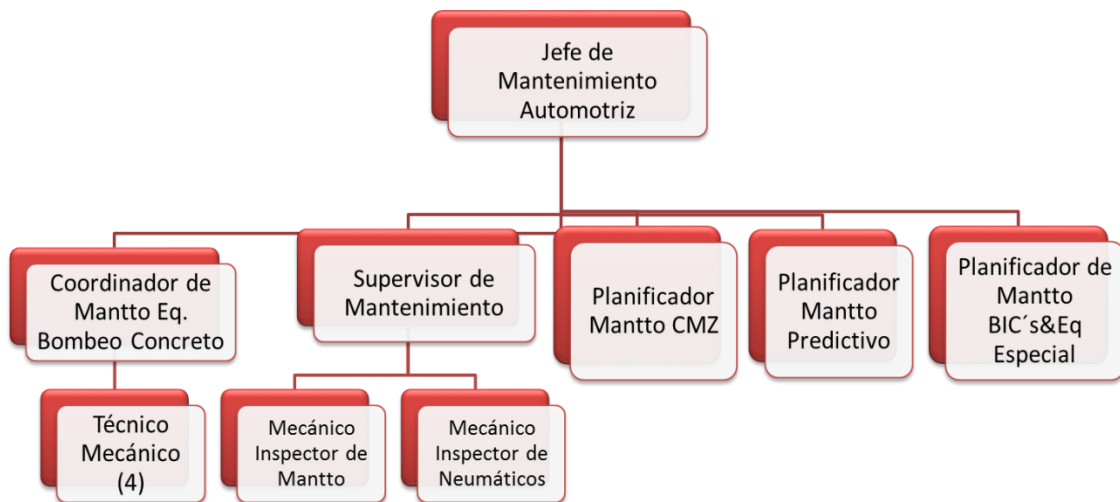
Jefe de Mantenimiento Automotriz

Coordinador de Mantto Eq. Bombeo Concreto

Supervisor de Mantenimiento

Planificador Mantto CMZ

Planificador Mantto Predictivo

Planificador de Mantto BIC´s&Eq Especial

Técnico Mecánico (4)

Mecánico Inspector de Mantto

Mecánico Inspector de Neumáticos